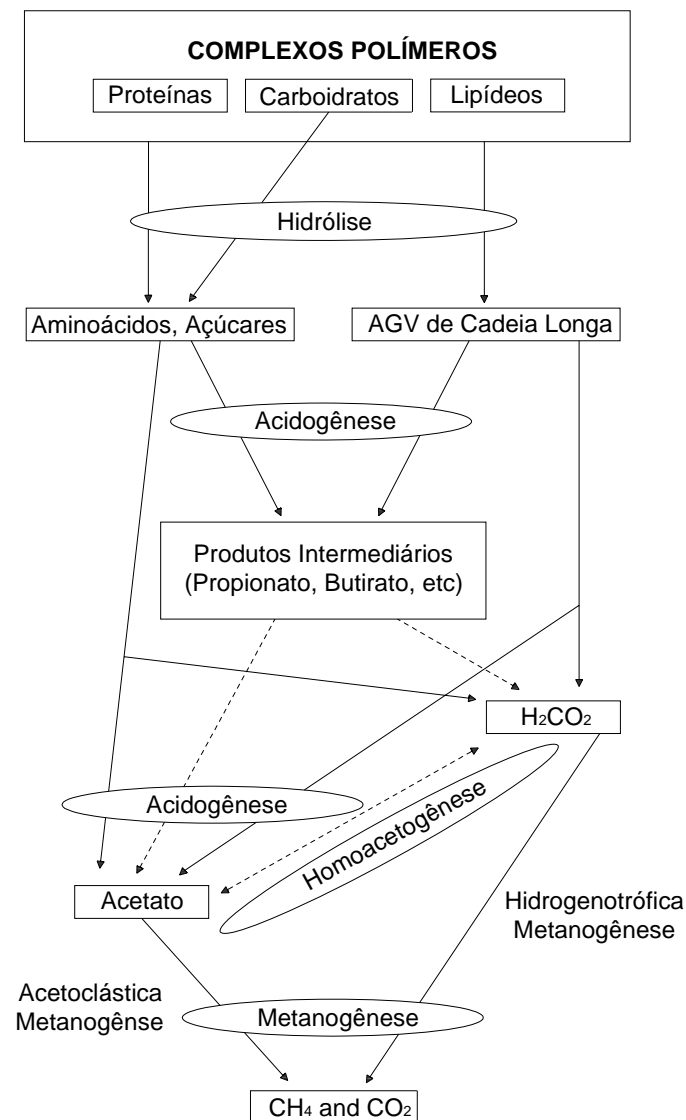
COMPLEXOS POLÍMEROS

Proteínas

Carboidratos

Lipídeos

Hidrólise

Aminoácidos, Açúcares

AGV de Cadeia Longa

Acidogênese

Produtos Intermediários (Propionato, Butirato, etc)

$H_2CO_2$

Acidogênese

Homoacetogênese

Acetato

Hidrogenotrófica Metanogênese

Acetoclástica Metanogênse

Metanogênese

$CH_4$ and $CO_2$